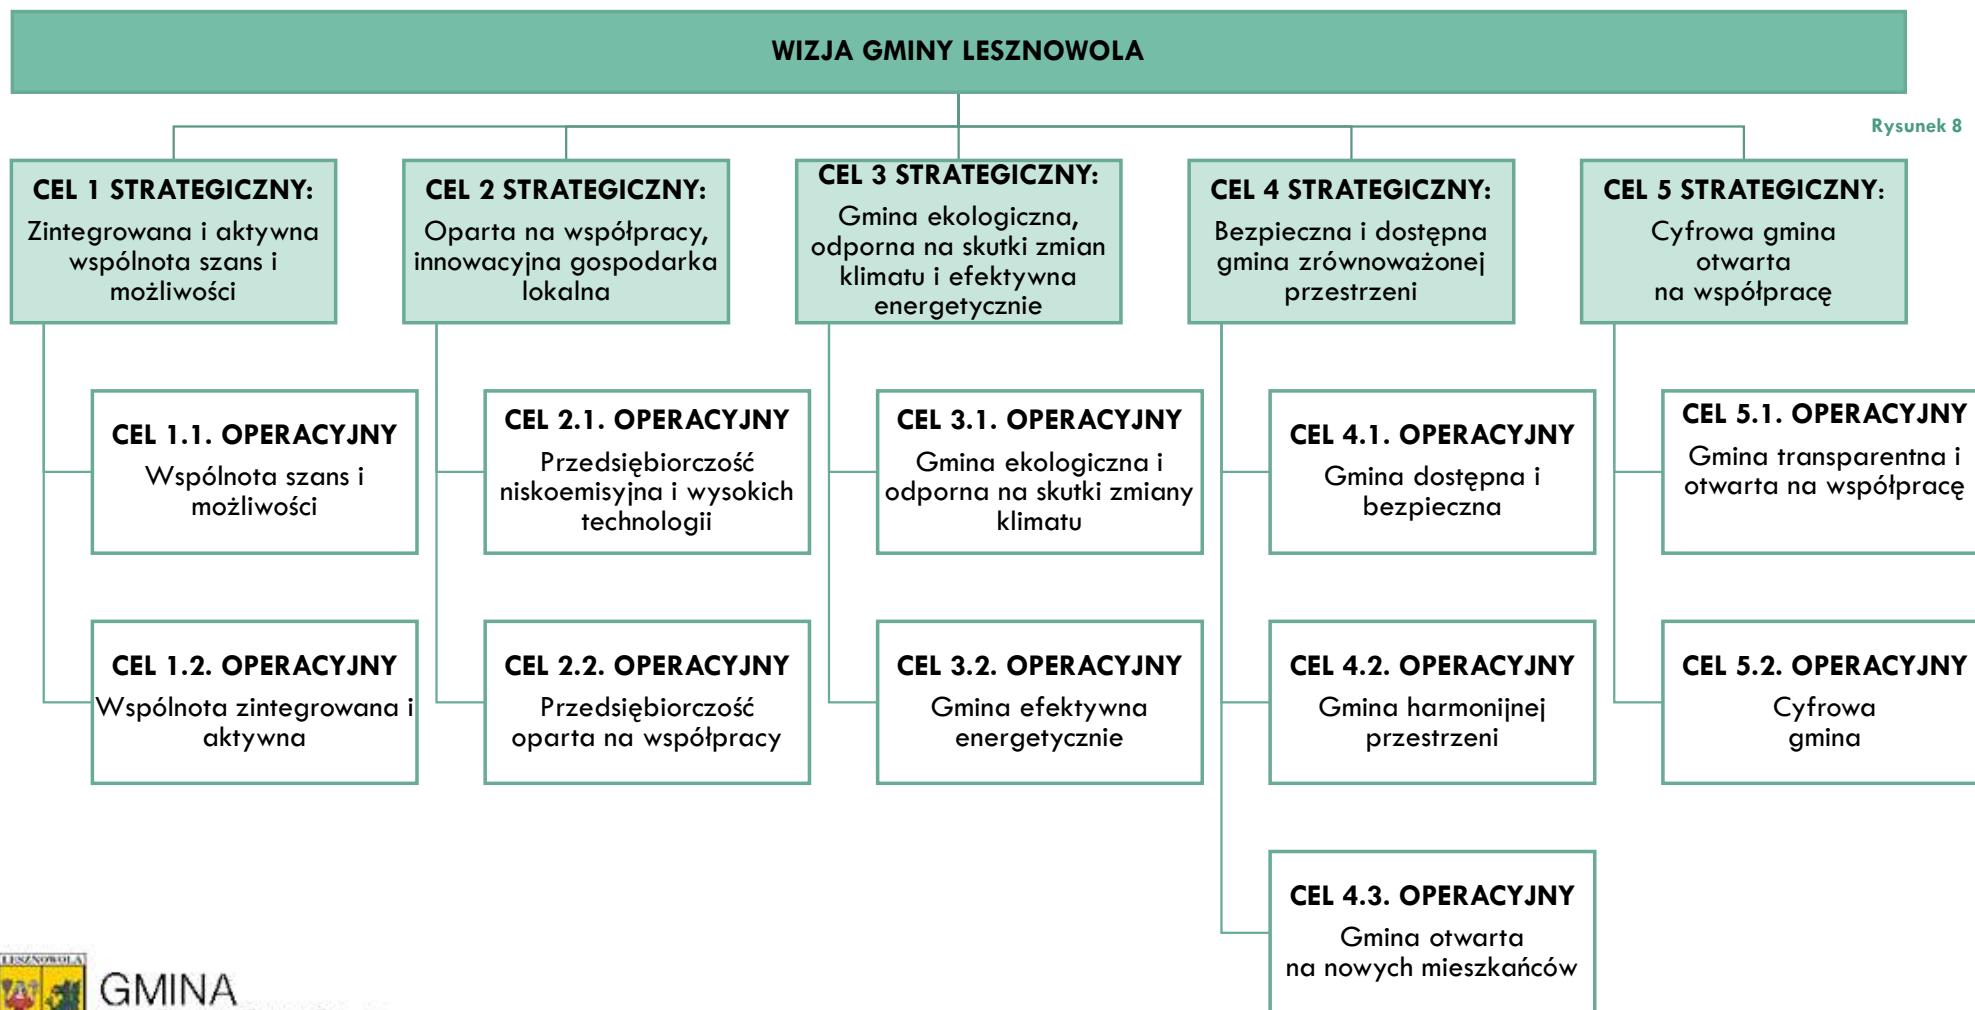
WIZJA GMINY LESZNOWOLA

Rysunek 8

CEL 1 STRATEGICZNY:
Zintegrowana i aktywna wspólnota szans i możliwości

CEL 1.1. OPERACYJNY
Wspólnota szans i możliwości

CEL 1.2. OPERACYJNY
Wspólnota zintegrowana i aktywna

CEL 2 STRATEGICZNY:
Oparta na współpracy, innowacyjna gospodarka lokalna

CEL 2.1. OPERACYJNY
Przedsiębiorczość niskoemisyjna i wysokich technologii

CEL 2.2. OPERACYJNY
Przedsiębiorczość oparta na współpracy

CEL 3 STRATEGICZNY:
Gmina ekologiczna, odporna na skutki zmian klimatu i efektywna energetycznie

CEL 3.1. OPERACYJNY
Gmina ekologiczna i odporna na skutki zmiany klimatu

CEL 3.2. OPERACYJNY
Gmina efektywna energetycznie

CEL 4 STRATEGICZNY:
Bezpieczna i dostępna gmina zrównoważonej przestrzeni

CEL 4.1. OPERACYJNY
Gmina dostępna i bezpieczna

CEL 4.2. OPERACYJNY
Gmina harmonijnej przestrzeni

CEL 4.3. OPERACYJNY
Gmina otwarta na nowych mieszkańców

CEL 5 STRATEGICZNY:
Cyfrowa gmina otwarta na współpracę

CEL 5.1. OPERACYJNY
Gmina transparentna i otwarta na współpracę

CEL 5.2. OPERACYJNY
Cyfrowa gmina

LESZNOWOLA
GMINA